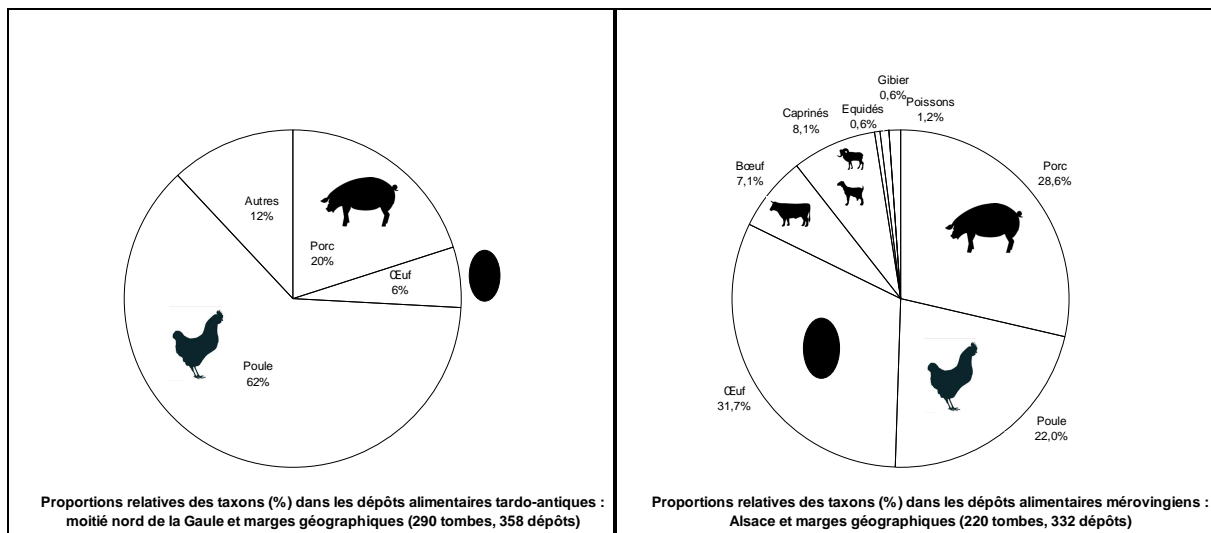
Autres
12%

Porc
20%

Œuf
6%

Poule
62%

Proportions relatives des taxons (%) dans les dépôts alimentaires tardo-antiques : moitié nord de la Gaule et marges géographiques (290 tombes, 358 dépôts)

Gibier
0,6%

Poissons
1,2%

Equidés
0,6%

Caprinés
8,1%

Bœuf
7,1%

Porc
28,6%

Œuf
31,7%

Poule
22,0%

Proportions relatives des taxons (%) dans les dépôts alimentaires mérovingiens : Alsace et marges géographiques (220 tombes, 332 dépôts)